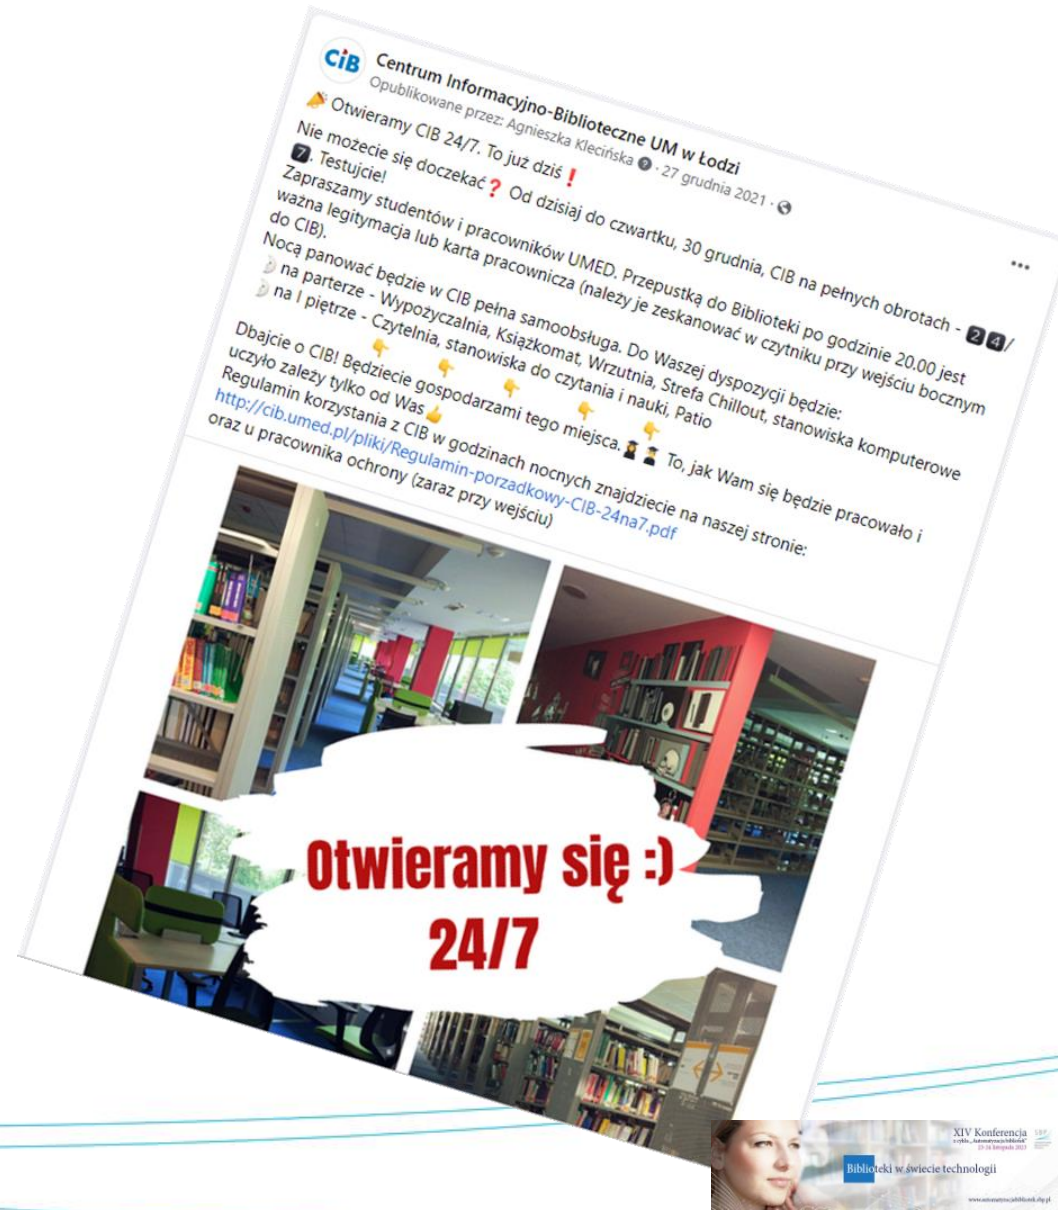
CIB

Centrum Informacyjno-Biblioteczne UM w Łodzi
Opublikowane przez: Agnieszka Klecińska · 27 grudnia 2021 ·

...

Otwieramy CIB 24/7. To już dziś❗
Nie możecie się doczekać❓ Od dzisiaj do czwartku, 30 grudnia, CIB na pełnych obrotach - 24/7. Testujcie!
Zapraszamy studentów i pracowników UMED. Przepustką do Biblioteki po godzinie 20.00 jest ważna legitymacja lub karta pracownicza (należy je zeskanować w czytniku przy wejściu bocznym do CIB).
Nocą panować będzie w CIB pełna samoobsługa. Do Waszej dyspozycji będzie:
na parterze - Wypożyczalnia, Książkomat, Wrzutnia, Strefa Chillout, stanowiska komputerowe
na I piętrze - Czytelnia, stanowiska do czytania i nauki, Patio

Dbajcie o CIB! Będziecie gospodarzami tego miejsca. To, jak Wam się będzie pracowało i uczyło zależy tylko od Was
Regulamin korzystania z CIB w godzinach nocnych znajdziecie na naszej stronie:
http://cib.umed.pl/pliki/Regulamin-porzadkowy-CIB-24na7.pdf
oraz u pracownika ochrony (zaraz przy wejściu)

Otwieramy się :)
24/7

XIV Konferencja
z cyklu „Automatyzacja bibliotek"
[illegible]
Biblioteki w świecie technologii
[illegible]